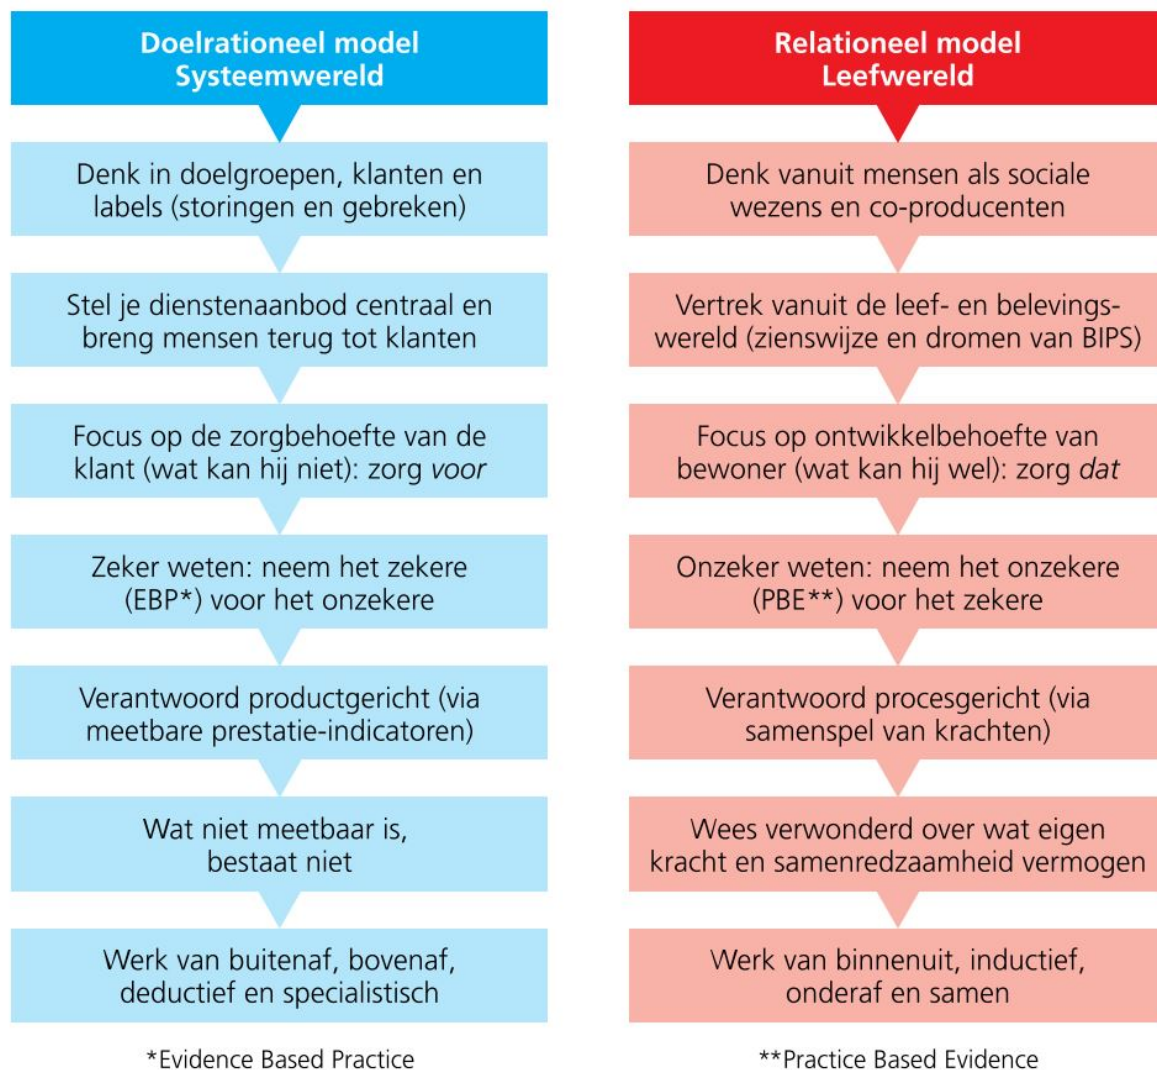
Doelrationeel model
Systeemwereld

Denk in doelgroepen, klanten en labels (storingen en gebreken)

Stel je dienstenaanbod centraal en breng mensen terug tot klanten

Focus op de zorgbehoefte van de klant (wat kan hij niet): zorg *voor*

Zeker weten: neem het zekere (EBP*) voor het onzekere

Verantwoord productgericht (via meetbare prestatie-indicatoren)

Wat niet meetbaar is, bestaat niet

Werk van buitenaf, bovenaf, deductief en specialistisch

*Evidence Based Practice

Relationeel model
Leefwereld

Denk vanuit mensen als sociale wezens en co-producenten

Vertrek vanuit de leef- en belevingswereld (zienswijze en dromen van BIPS)

Focus op ontwikkelbehoefte van bewoner (wat kan hij wel): zorg *dat*

Onzeker weten: neem het onzekere (PBE**) voor het zekere

Verantwoord procesgericht (via samenspel van krachten)

Wees verwonderd over wat eigen kracht en samenredzaamheid vermogen

Werk van binnenuit, inductief, onderaf en samen

**Practice Based Evidence